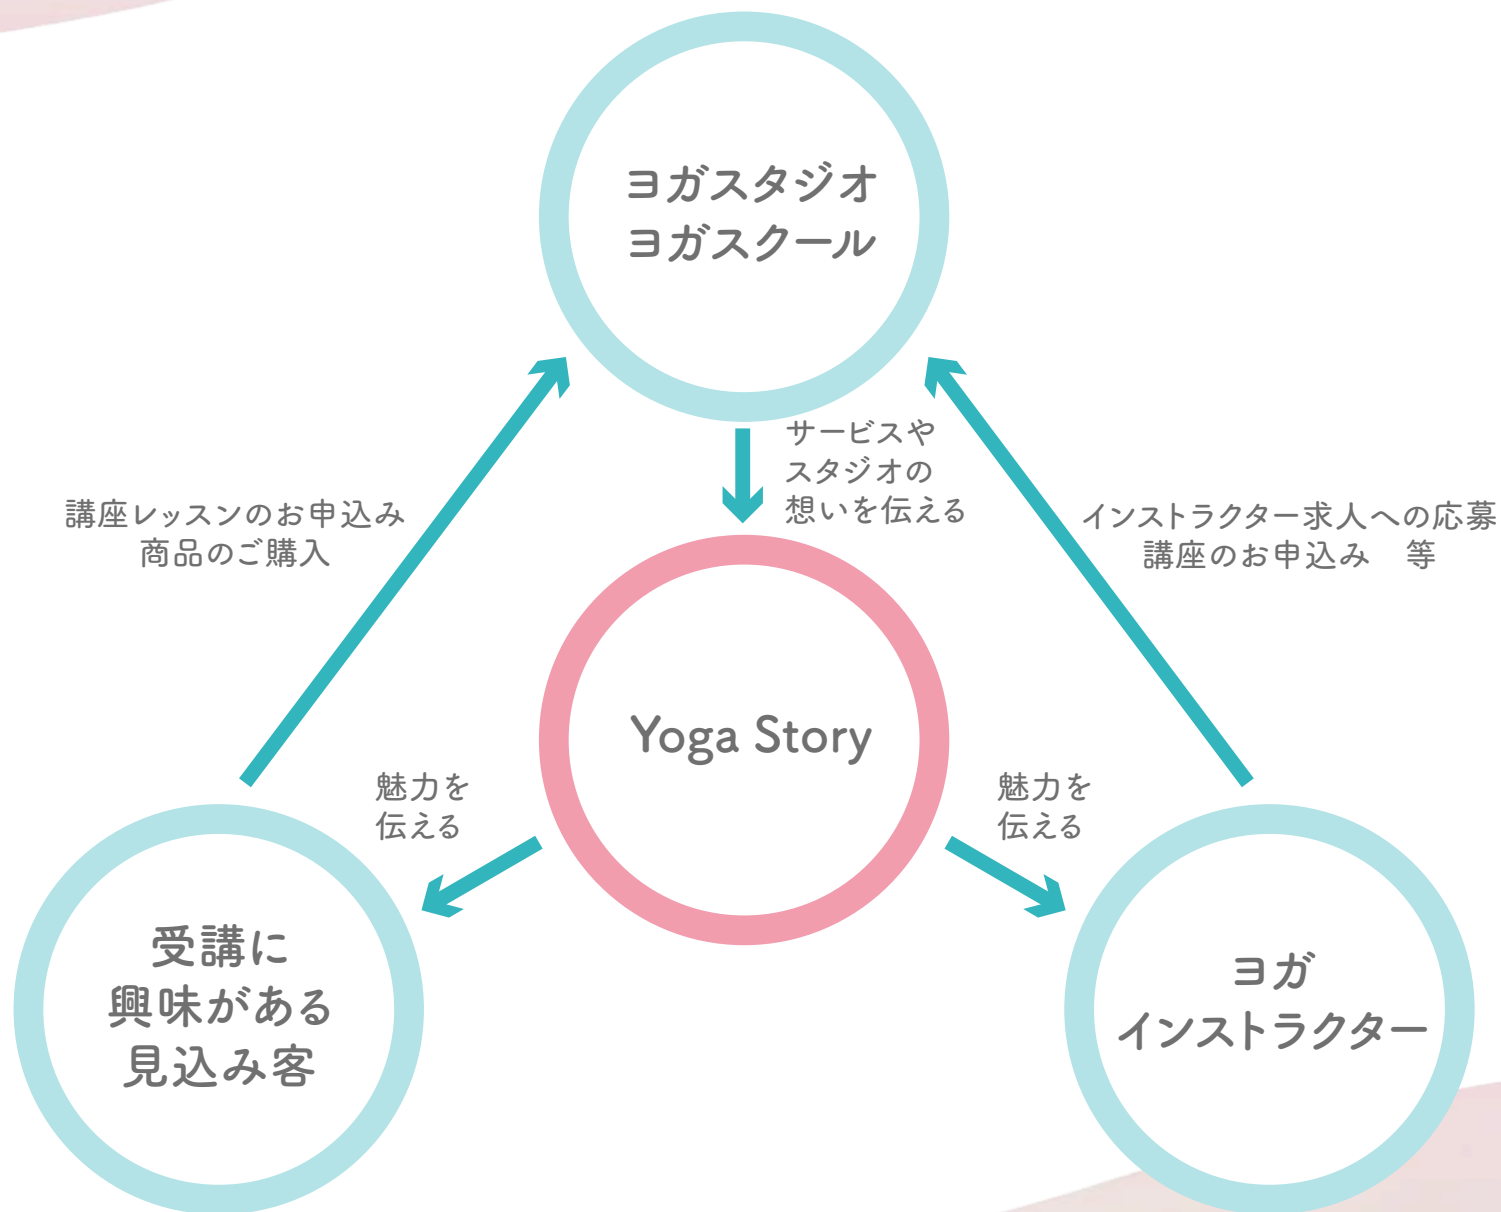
ヨガスタジオ
ヨガスクール

サービスや
スタジオの
想いを伝える

講座レッスンのお申込み
商品のご購入

インストラクター求人への応募
講座のお申込み　等

Yoga Story

魅力を
伝える

魅力を
伝える

受講に
興味がある
見込み客

ヨガ
インストラクター